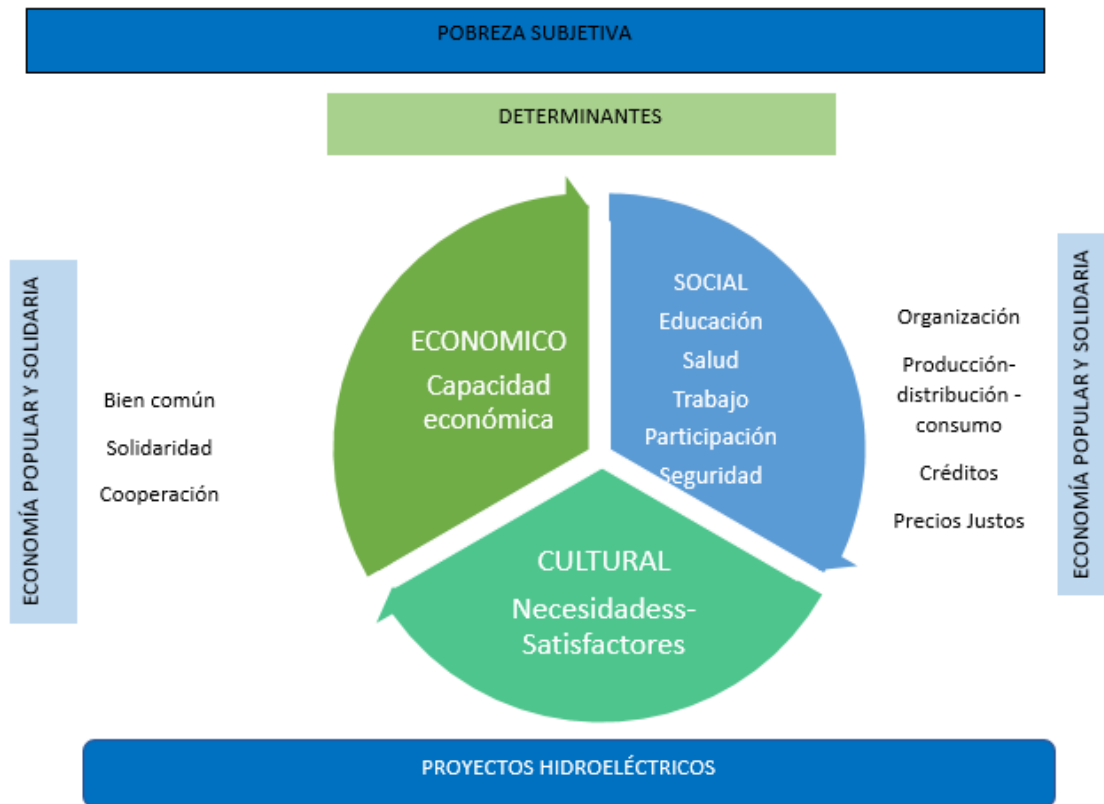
POBREZA SUBJETIVA

DETERMINANTES

ECONOMÍA POPULAR Y SOLIDARIA

Bien común

Solidaridad

Cooperación

ECONOMICO

Capacidad económica

SOCIAL

Educación

Salud

Trabajo

Participación

Seguridad

CULTURAL

Necesidadess-Satisfactores

Organización

Producción-distribución - consumo

Créditos

Precios Justos

ECONOMÍA POPULAR Y SOLIDARIA

PROYECTOS HIDROELÉCTRICOS